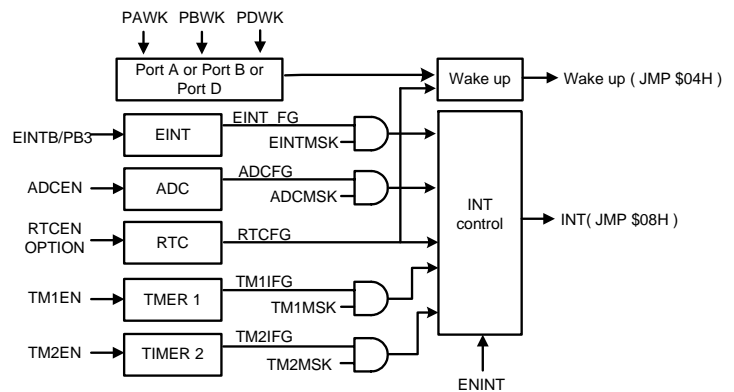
PAWK PBWK PDWK

Port A or Port B or Port D

Wake up

Wake up ( JMP $04H )

EINTB/PB3

EINT

EINT_FG

EINTMSK

ADCEN

ADC

ADCFG

ADCMSK

INT control

INT( JMP $08H )

RTCEN OPTION

RTC

RTCFG

TM1EN

TMER 1

TM1IFG

TM1MSK

TM2EN

TIMER 2

TM2IFG

TM2MSK

ENINT